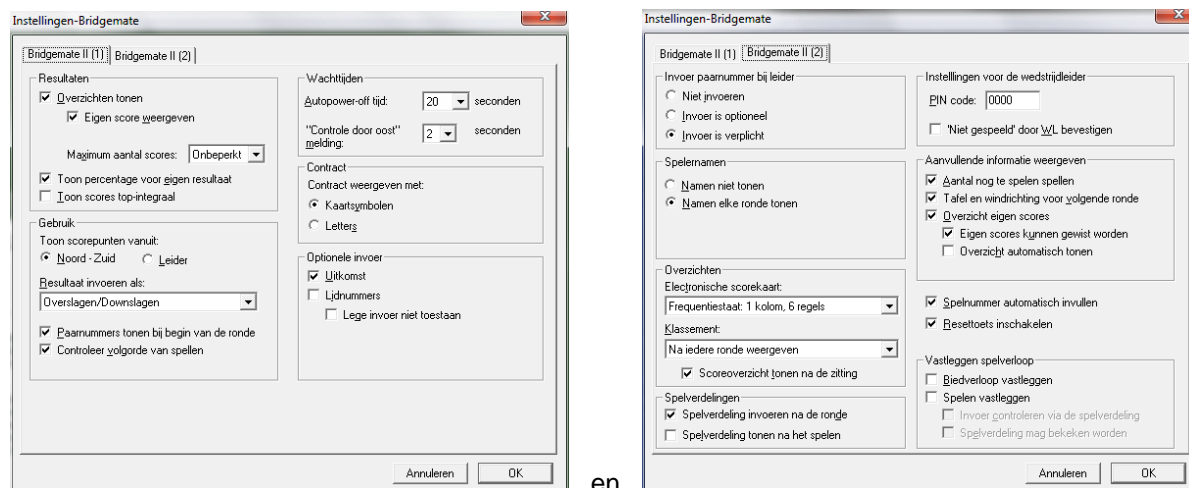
Instellingen-Bridgemate

Bridgemate II (1) | Bridgemate II (2)

Resultaten
☑ Overzichten tonen
☑ Eigen score weergeven
Maximum aantal scores: Onbeperkt
☑ Toon percentage voor eigen resultaat
☐ Toon scores top-integraal

Gebruik
Toon scorepunten vanuit:
◉ Noord - Zuid ○ Leider
Resultaat invoeren als:
Overslagen/Downslagen
☑ Paarnummers tonen bij begin van de ronde
☑ Controleer volgorde van spellen

Wachttijden
Autopower-off tijd: 20 seconden
"Controle door oost" melding: 2 seconden

Contract
Contract weergeven met:
◉ Kaartsymbolen
○ Letters

Optionele invoer
☑ Uitkomst
☐ Lidnummers
☐ Lege invoer niet toestaan

Annuleren OK

en

Instellingen-Bridgemate

Bridgemate II (1) | Bridgemate II (2)

Invoer paarnummer bij leider
○ Niet invoeren
○ Invoer is optioneel
◉ Invoer is verplicht

Spelernamen
○ Namen niet tonen
◉ Namen elke ronde tonen

Overzichten
Electronische scorekaart:
Frequentiestaat: 1 kolom, 6 regels
Klassement:
Na iedere ronde weergeven
☑ Scoreoverzicht tonen na de zitting

Spelverdelingen
☑ Spelverdeling invoeren na de ronde
☐ Spelverdeling tonen na het spelen

Instellingen voor de wedstrijdleider
PIN code: 0000
☐ 'Niet gespeeld' door WL bevestigen

Aanvullende informatie weergeven
☑ Aantal nog te spelen spellen
☑ Tafel en windrichting voor volgende ronde
☑ Overzicht eigen scores
☑ Eigen scores kunnen gewist worden
☐ Overzicht automatisch tonen

☑ Spelnummer automatisch invullen
☑ Resettoets inschakelen

Vastleggen spelverloop
☐ Biedverloop vastleggen
☐ Spelen vastleggen
☐ Invoer controleren via de spelverdeling
☐ Spelverdeling mag bekeken worden

Annuleren OK